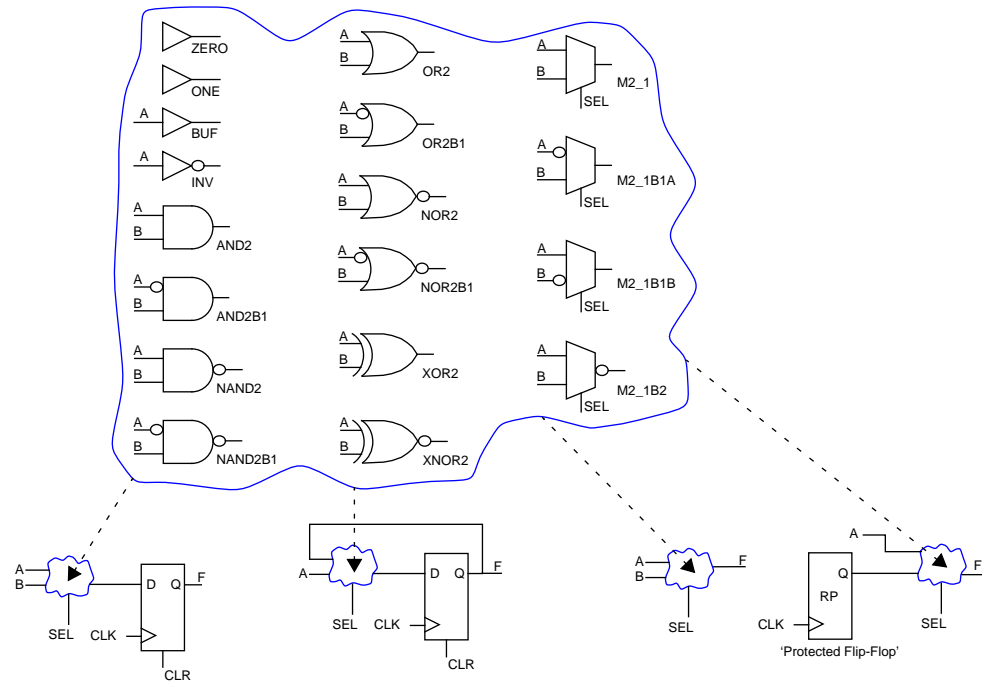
ZERO
ONE
A
BUF
A
INV
A
B
AND2
A
B
AND2B1
A
B
NAND2
A
B
NAND2B1

A
B
OR2
A
B
OR2B1
A
B
NOR2
A
B
NOR2B1
A
B
XOR2
A
B
XNOR2

A
B
SEL
M2_1
A
B
SEL
M2_1B1A
A
B
SEL
M2_1B1B
A
B
SEL
M2_1B2

A
B
SEL
D
Q
F
CLK
CLR

A
SEL
D
Q
F
CLK
CLR

A
B
F
SEL

A
Q
RP
CLK
F
SEL
'Protected Flip-Flop'